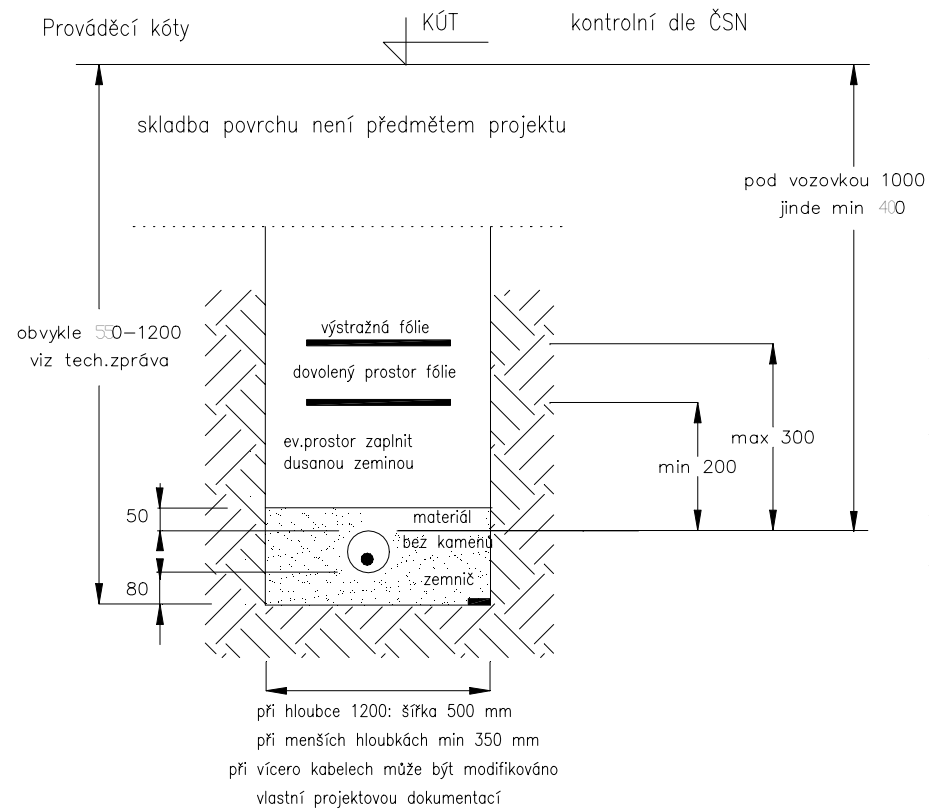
Prováděcí kóty

KÚT

kontrolní dle ČSN

skladba povrchu není předmětem projektu

pod vozovkou 1000
jinde min 400

obvykle 550–1200
viz tech.zpráva

výstražná fólie

dovolený prostor fólie

ev.prostor zaplnit dusanou zeminou

max 300

min 200

50

materiál
bez kamenů

zemnič

80

při hloubce 1200: šířka 500 mm
při menších hloubkách min 350 mm
při vícero kabelech může být modifikováno
vlastní projektovou dokumentací